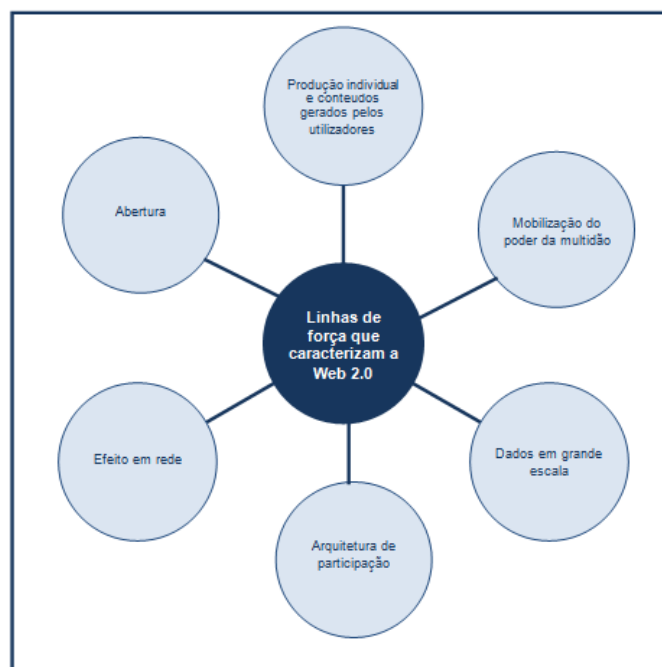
Produção individual e conteudos gerados pelos utilizadores

Abertura

Mobilização do poder da multidão

Linhas de força que caracterizam a Web 2.0

Efeito em rede

Dados em grande escala

Arquitetura de participação